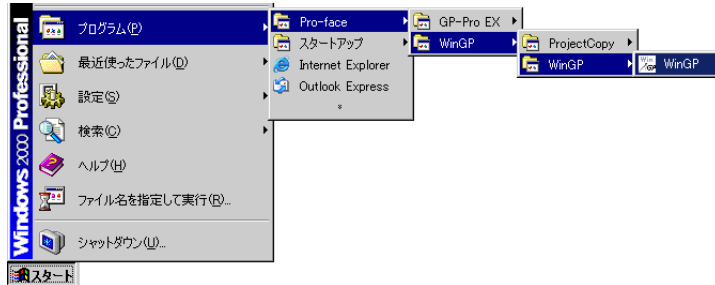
Windows 2000 Professional

プログラム(P)
最近使ったファイル(D)
設定(S)
検索(C)
ヘルプ(H)
ファイル名を指定して実行(R)...
シャットダウン(U)...

スタート

Pro-face
スタートアップ
Internet Explorer
Outlook Express

GP-Pro EX
WinGP

ProjectCopy
WinGP

WinGP